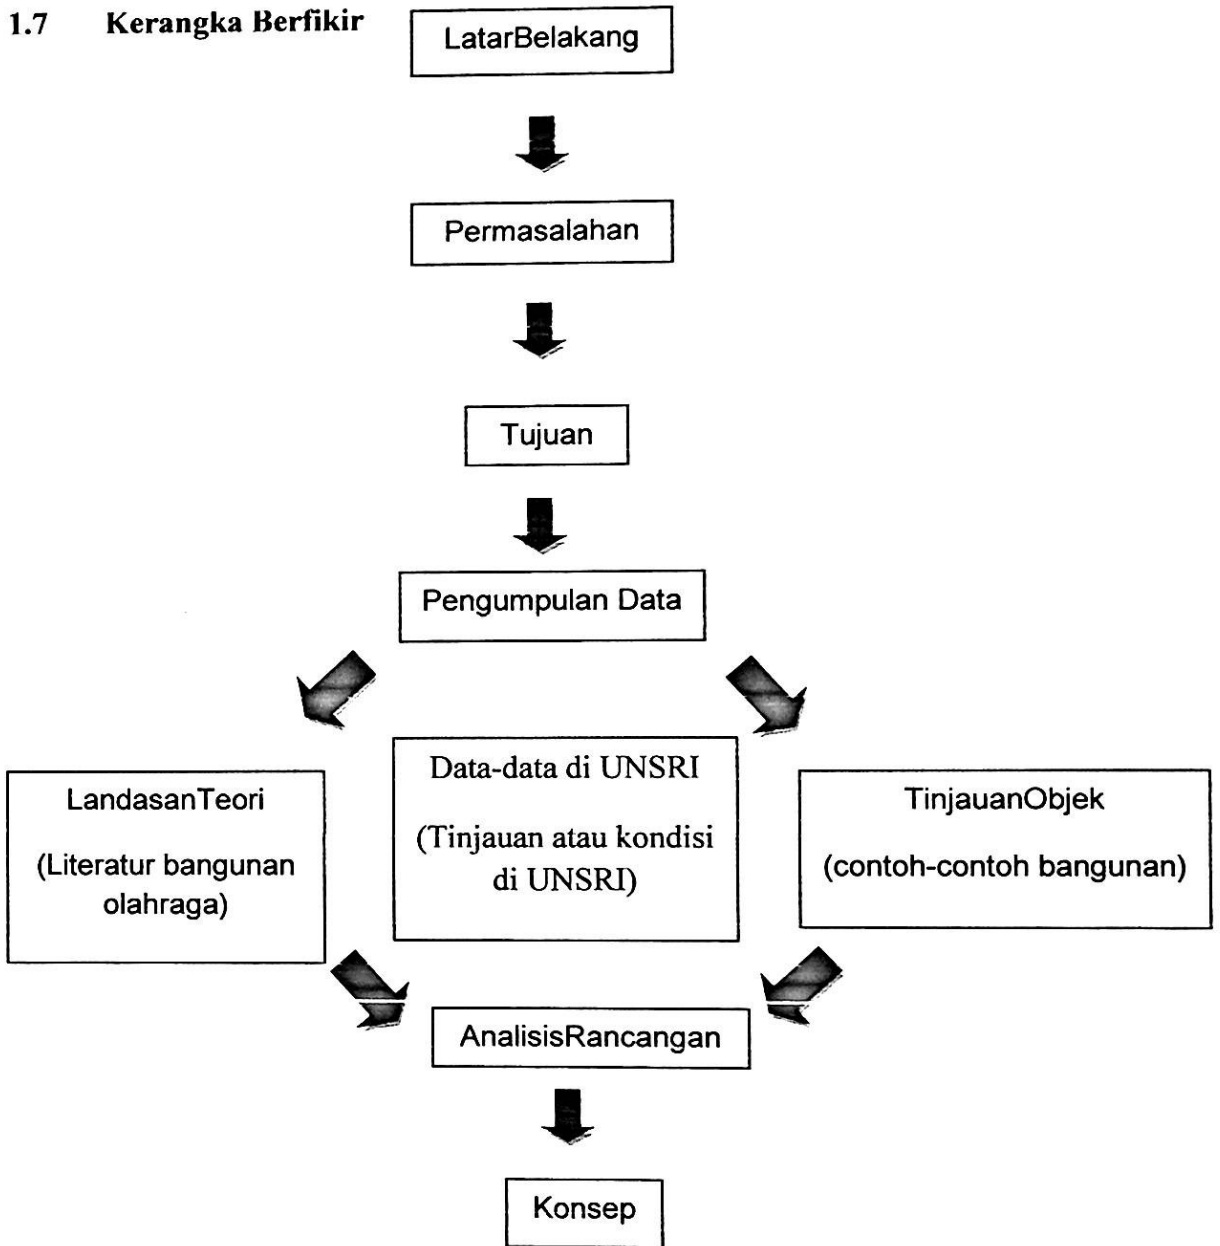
1.7 Kerangka Berfikir

LatarBelakang

Permasalahan

Tujuan

Pengumpulan Data

LandasanTeori

(Literatur bangunan olahraga)

Data-data di UNSRI

(Tinjauan atau kondisi di UNSRI)

TinjauanObjek

(contoh-contoh bangunan)

AnalisisRancangan

Konsep